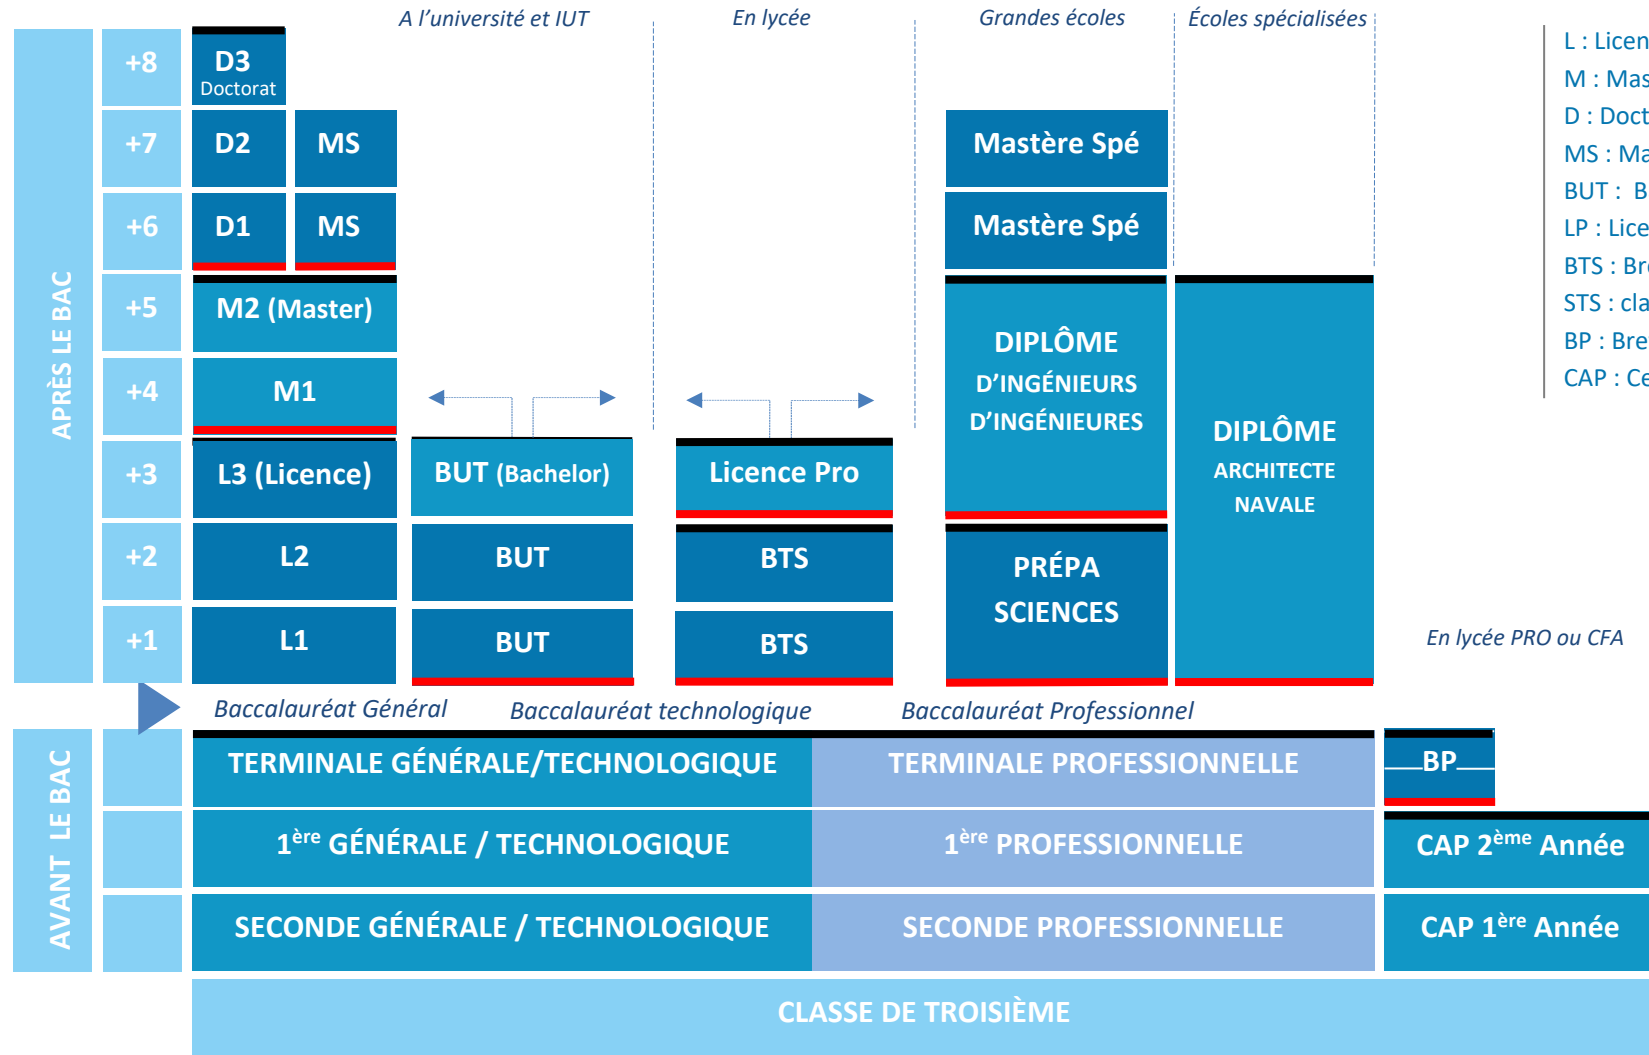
A l'université et IUT

En lycée

Grandes écoles

Écoles spécialisées

L : Licen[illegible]
M : Mas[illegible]
D : Doct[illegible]
MS : Ma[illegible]
BUT : B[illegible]
LP : Lice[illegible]
BTS : Bre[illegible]
STS : cla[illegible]
BP : Bre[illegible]
CAP : Ce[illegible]

APRÈS LE BAC

+8
+7
+6
+5
+4
+3
+2
+1

D3 Doctorat
D2
MS
D1
MS
M2 (Master)
M1
L3 (Licence)
L2
L1

BUT (Bachelor)
BUT
BUT

Licence Pro
BTS
BTS

Mastère Spé
Mastère Spé
DIPLÔME D'INGÉNIEURS D'INGÉNIEURES
PRÉPA SCIENCES

DIPLÔME ARCHITECTE NAVALE

En lycée PRO ou CFA

Baccalauréat Général
Baccalauréat technologique
Baccalauréat Professionnel

AVANT LE BAC

TERMINALE GÉNÉRALE/TECHNOLOGIQUE
TERMINALE PROFESSIONNELLE
BP
$1^{ère}$ GÉNÉRALE / TECHNOLOGIQUE
$1^{ère}$ PROFESSIONNELLE
CAP $2^{ème}$ Année
SECONDE GÉNÉRALE / TECHNOLOGIQUE
SECONDE PROFESSIONNELLE
CAP $1^{ère}$ Année

CLASSE DE TROISIÈME